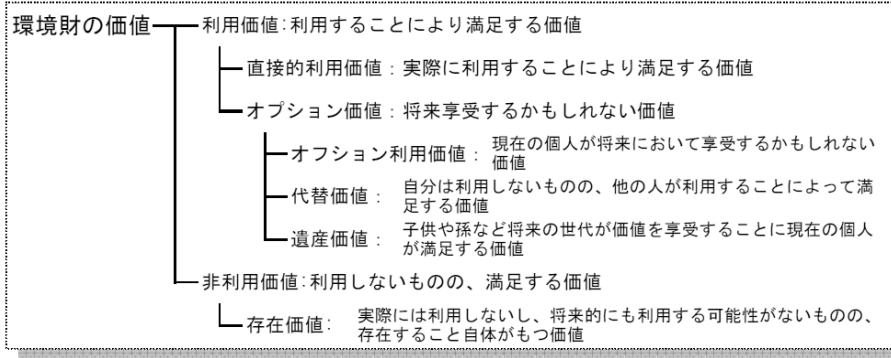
環境財の価値
利用価値:利用することにより満足する価値
直接的利用価値：実際に利用することにより満足する価値
オプション価値：将来享受するかもしれない価値
オフション利用価値：現在の個人が将来において享受するかもしれない価値
代替価値：自分は利用しないものの、他の人が利用することによって満足する価値
遺産価値：子供や孫など将来の世代が価値を享受することに現在の個人が満足する価値
非利用価値:利用しないものの、満足する価値
存在価値：実際には利用しないし、将来的にも利用する可能性がないものの、存在すること自体がもつ価値